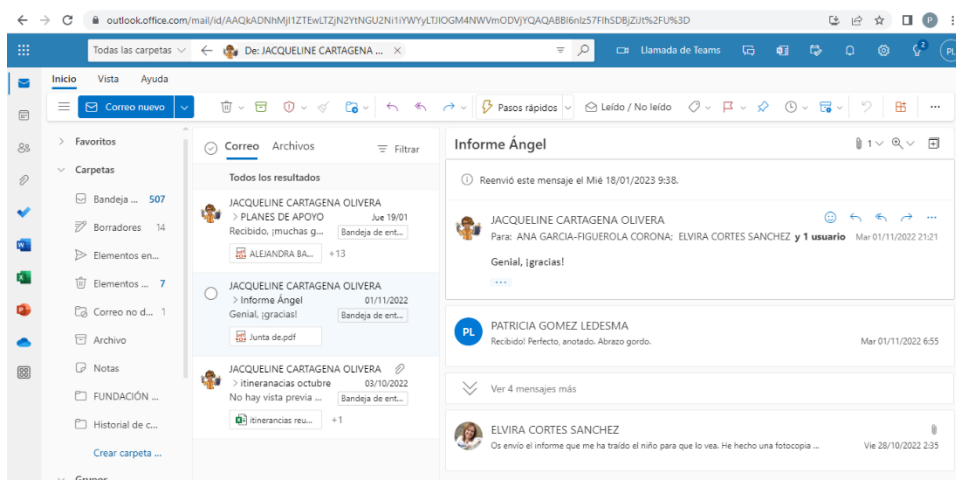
outlook.office.com/mail/id/AAQkADNhMjI1ZTEwLTZjN2YtNGU2Ni1iYWYyLTJlOGM4NWVmODVjYQAQABBl6nlz57FlhSDBjZiJt%2FU%3D

Todas las carpetas  De: JACQUELINE CARTAGENA ...  Llamada de Teams

Inicio  Vista  Ayuda

Correo nuevo  Pasos rápidos  Leído / No leído

Favoritos
Carpetas
Bandeja ... 507
Borradores 14
Elementos en...
Elementos ... 7
Correo no d... 1
Archivo
Notas
FUNDACIÓN ...
Historial de c...
Crear carpeta ...
Grupos

Correo  Archivos  Filtrar
Todos los resultados

JACQUELINE CARTAGENA OLIVERA
> PLANES DE APOYO  Jue 19/01
Recibido, ¡muchas g...  Bandeja de ent...
ALEJANDRA BA...  +13

JACQUELINE CARTAGENA OLIVERA
> Informe Ángel  01/11/2022
Genial, ¡gracias!  Bandeja de ent...
Junta de.pdf

JACQUELINE CARTAGENA OLIVERA
> itineranacias octubre  03/10/2022
No hay vista previa ...  Bandeja de ent...
itinerancias reu...  +1

Informe Ángel  1

Reenvió este mensaje el Mié 18/01/2023 9:38.

JACQUELINE CARTAGENA OLIVERA
Para: ANA GARCIA-FIGUEROLA CORONA; ELVIRA CORTES SANCHEZ y 1 usuario  Mar 01/11/2022 21:21
Genial, ¡gracias!

PL
PATRICIA GOMEZ LEDESMA
Recibido! Perfecto, anotado. Abrazo gordo.  Mar 01/11/2022 6:55

Ver 4 mensajes más

ELVIRA CORTES SANCHEZ
Os envío el informe que me ha traído el niño para que lo vea. He hecho una fotocopia ...  Vie 28/10/2022 2:35